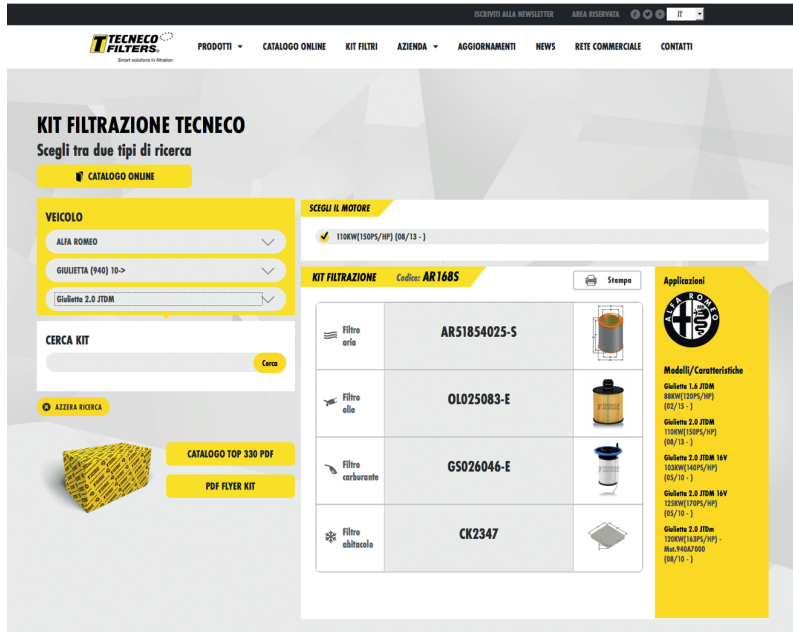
ISCRIVITI ALLA NEWSLETTER AREA RISERVATA IT

TECNECO FILTERS
Smart solutions in filtration

PRODOTTI CATALOGO ONLINE KIT FILTRI AZIENDA AGGIORNAMENTI NEWS RETE COMMERCIALE CONTATTI

KIT FILTRAZIONE TECNECO
Scegli tra due tipi di ricerca

CATALOGO ONLINE

VEICOLO
ALFA ROMEO
GIULIETTA (940) 10->
Giulietta 2.0 JTDM

CERCA KIT
Cerca

AZZERA RICERCA

CATALOGO TOP 330 PDF
PDF FLYER KIT

SCEGLI IL MOTORE
110KW(150PS/HP) (08/13 - )

KIT FILTRAZIONE Codice: AR168S
Stampa

| | |
|---|---|
| Filtro aria | AR51854025-S |
| Filtro olio | OL025083-E |
| Filtro carburante | GS026046-E |
| Filtro abitacolo | CK2347 |

Applicazioni

ALFA ROMEO

Modelli/Caratteristiche
Giulietta 1.6 JTDM 88KW(120PS/HP) (02/15 - )
Giulietta 2.0 JTDM 110KW(150PS/HP) (08/13 - )
Giulietta 2.0 JTDM 16V 103KW(140PS/HP) (05/10 - )
Giulietta 2.0 JTDM 16V 125KW(170PS/HP) (05/10 - )
Giulietta 2.0 JTDm 120KW(163PS/HP) - Mot.940A7000 (08/10 - )